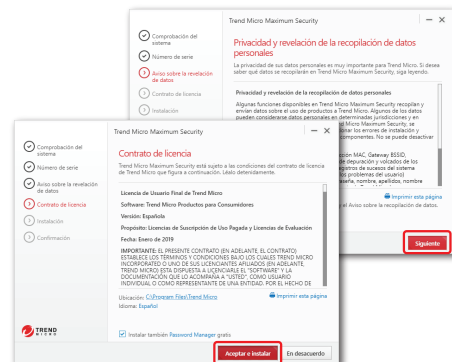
Comprobación del sistema
Número de serie
Aviso sobre la revelación de datos
Contrato de licencia
Instalación

Trend Micro Maximum Security
?
—
✕

Privacidad y revelación de la recopilación de datos personales

La privacidad de sus datos personales es muy importante para Trend Micro. Si desea saber qué datos se recopilarán en Trend Micro Maximum Security, siga leyendo.

Privacidad y revelación de la recopilación de datos personales

Algunas funciones disponibles en Trend Micro Maximum Security recopilan y envían datos sobre el uso de productos a Trend Micro. Algunos de los datos pueden considerarse datos personales en determinadas jurisdicciones y en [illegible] los errores de instalación y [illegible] componentes. No se puede desactivar

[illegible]ción MAC, Gateway BSSID, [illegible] de depuración y volcados de los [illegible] agentes de sucesos del sistema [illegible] problemas del usuario) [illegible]seña, nombre, apellidos, nombre

Imprimir esta página

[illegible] el aviso sobre la recopilación de datos.

Siguiente

Comprobación del sistema
Número de serie
Aviso sobre la revelación de datos
Contrato de licencia
Instalación
Confirmación

Trend Micro Maximum Security
?
—
✕

Contrato de licencia

Trend Micro Maximum Security está sujeto a las condiciones del contrato de licencia de Trend Micro que figura a continuación. Léalo detenidamente.

Licencia de Usuario Final de Trend Micro

Software: Trend Micro Productos para Consumidores

Versión: Español

Propósito: Licencias de Suscripción de Uso Pagada y Licencias de Evaluación

Fecha: Enero de 2019

IMPORTANTE: EL PRESENTE CONTRATO (EN ADELANTE, EL CONTRATO) ESTABLECE LOS TÉRMINOS Y CONDICIONES BAJO LOS CUALES TREND MICRO INCORPORATED O UNO DE SUS LICENCIANTES AFILIADOS (EN ADELANTE, TREND MICRO) ESTÁ DISPUESTA A LICENCIARLE EL "SOFTWARE" Y LA DOCUMENTACIÓN QUE LO ACOMPAÑA A "USTED", COMO USUARIO INDIVIDUAL O COMO REPRESENTANTE DE UNA ENTIDAD. POR EL HECHO DE

Ubicación: C:\Program Files\Trend Micro
Idioma: Español

Imprimir esta página

TREND MICRO

Instalar también Password Manager gratis

Aceptar e instalar
En desacuerdo